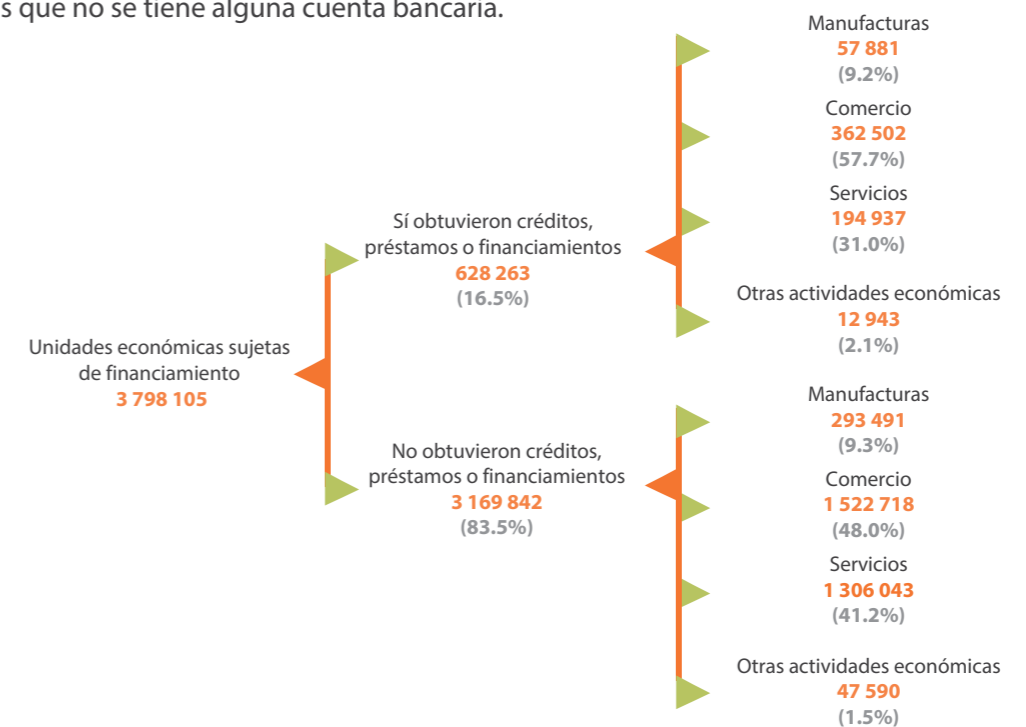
s que no se tiene alguna cuenta bancaria.

Unidades económicas sujetas de financiamiento
3 798 105

Sí obtuvieron créditos, préstamos o financiamientos
628 263
(16.5%)

Manufacturas
57 881
(9.2%)

Comercio
362 502
(57.7%)

Servicios
194 937
(31.0%)

Otras actividades económicas
12 943
(2.1%)

No obtuvieron créditos, préstamos o financiamientos
3 169 842
(83.5%)

Manufacturas
293 491
(9.3%)

Comercio
1 522 718
(48.0%)

Servicios
1 306 043
(41.2%)

Otras actividades económicas
47 590
(1.5%)